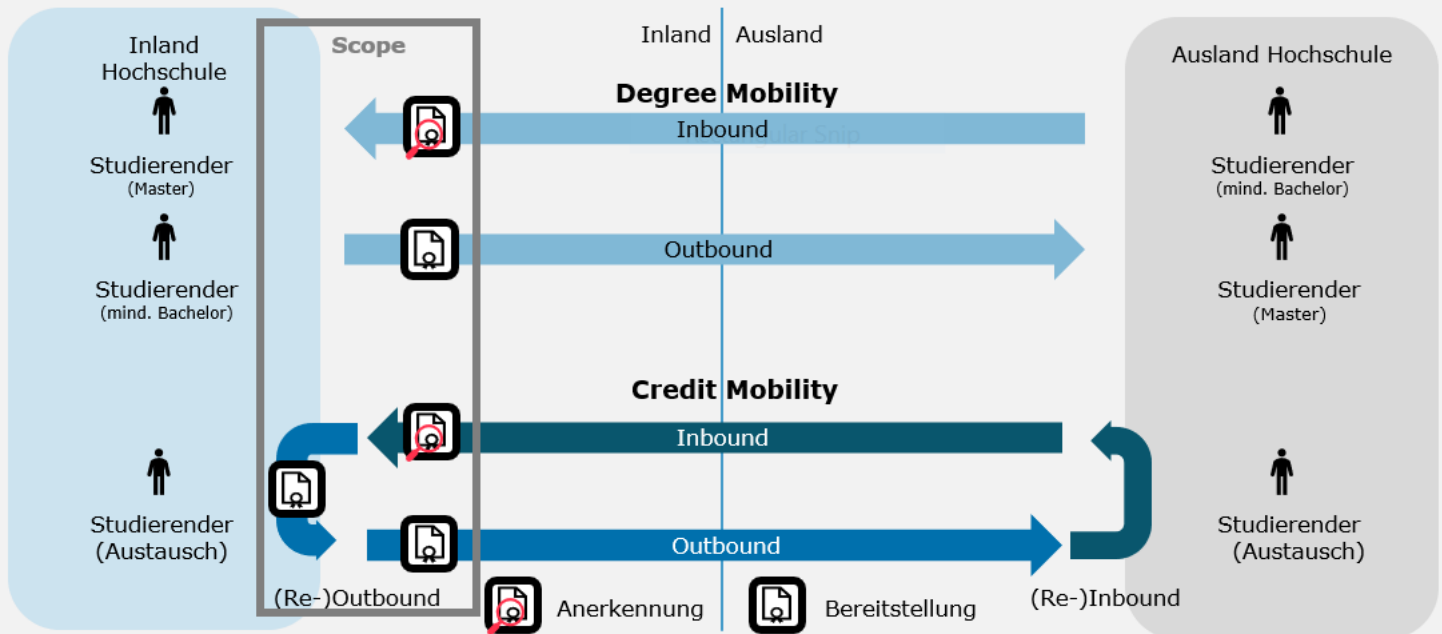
Inland Hochschule

Scope

Inland | Ausland

Ausland Hochschule

Degree Mobility

Inbound

Rectangular Snip

Studierender
(Master)

Studierender
(mind. Bachelor)

Outbound

Studierender
(mind. Bachelor)

Studierender
(Master)

Credit Mobility

Inbound

Studierender
(Austausch)

Outbound

Studierender
(Austausch)

(Re-)Outbound

Anerkennung

Bereitstellung

(Re-)Inbound